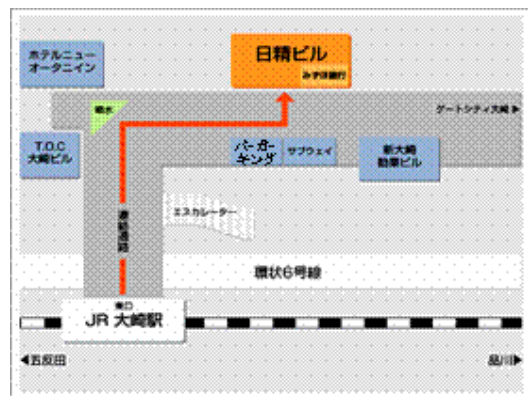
ホテルニュー
オータニイン

日精ビル
みずほ銀行

噴水

ゲートシティ大崎

T.O.C
大崎ビル

バーガー
キング

サブウェイ

新大崎
勧業ビル

歩行者通路

エスカレーター

環状6号線

東口
JR 大崎駅

◀五反田

品川▶